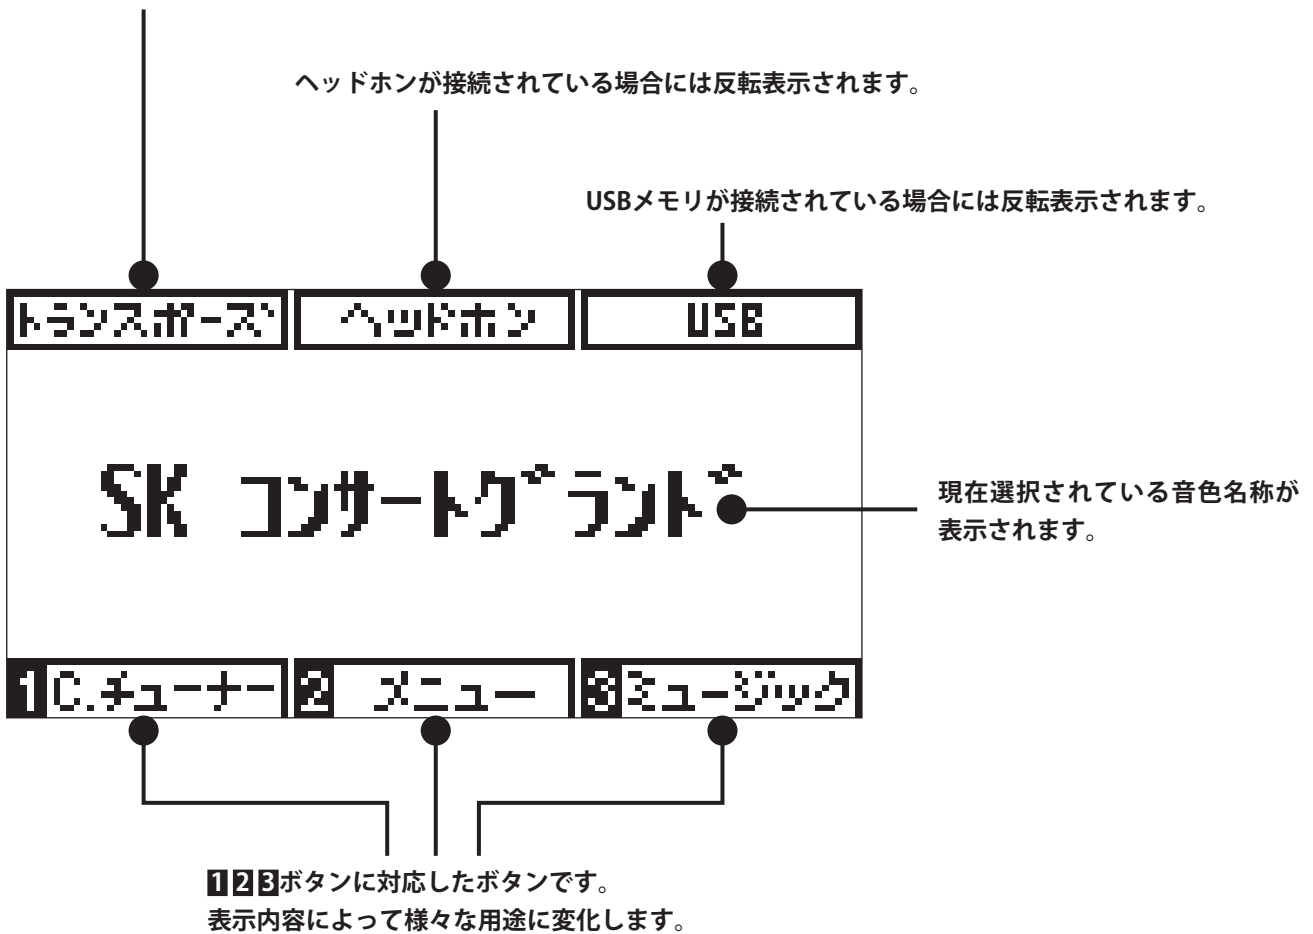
ヘッドホンが接続されている場合には反転表示されます。

USBメモリが接続されている場合には反転表示されます。

トランスポーズ

ヘッドホン

USB

SK コンサートグランド

現在選択されている音色名称が表示されます。

1 C.チューナー

2 メニュー

3 ミュージック

1 2 3ボタンに対応したボタンです。
表示内容によって様々な用途に変化します。